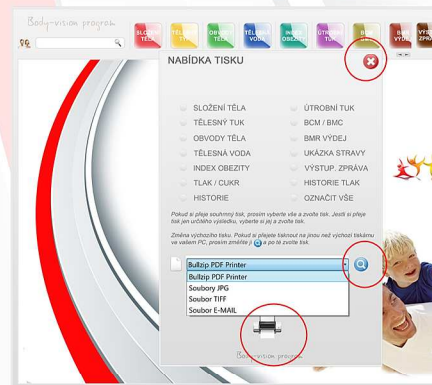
Body-vision program

SLOŽENÍ TĚLA
TĚLESNÝ TUK
OBVODY TĚLA
TĚLESNÁ VODA
INDEX OBEZITY
ÚTROBNÍ TUK
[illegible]
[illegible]
VÝSTUP. ZPRÁVA

NABÍDKA TISKU

SLOŽENÍ TĚLA
TĚLESNÝ TUK
OBVODY TĚLA
TĚLESNÁ VODA
INDEX OBEZITY
TLAK / CUKR
HISTORIE

ÚTROBNÍ TUK
BCM / BMC
BMR VÝDEJ
UKÁZKA STRAVY
VÝSTUP. ZPRÁVA
HISTORIE TLAK
OZNAČIT VŠE

Pokud si přeje souhrnný tisk, prosím vyberte vše a zvolte tisk. Jestli si přeje tisk jen určitého výsledku, vyberte si jej a zvolte tisk.

Změna výchozího tisku. Pokud si přejete tisknout na jinou než výchozí tiskárnu ve vašem PC, prosím změňte ji a po té zvolte tisk.

Bullzip PDF Printer
Bullzip PDF Printer
Soubory JPG
Soubor TIFF
Soubor E-MAIL

Body-vision program